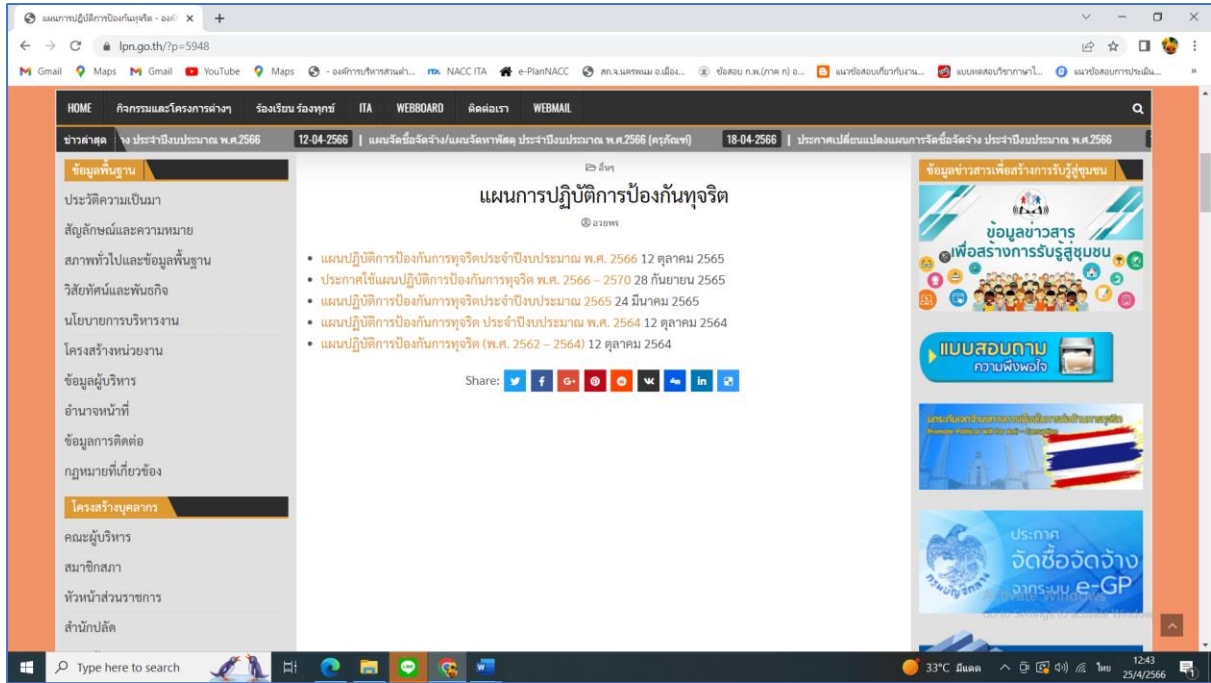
แผนการปฏิบัติการป้องกันทุจริต - องค์ ×  +

lpn.go.th/?p=5948

Gmail  Maps  Gmail  YouTube  Maps  องค์การบริหารส่วนตำ...  NACC ITA  e-PlanNACC  สถ.จ.นครพนม อ.เมือง...  ข้อสอบ ก.พ.(ภาค ก) อ...  แนวข้อสอบเกี่ยวกับงาน...  แบบทดสอบวิชาภาษาไ...  แนวข้อสอบการประเมิน...

HOME  กิจกรรมและโครงการต่างๆ  ร้องเรียน ร้องทุกข์  ITA  WEBBOARD  ติดต่อเรา  WEBMAIL

ข่าวล่าสุด  ง ประจำปีงบประมาณ พ.ศ.2566  12-04-2566 | แผนจัดซื้อจัดจ้าง/แผนจัดหาพัสดุ ประจำปีงบประมาณ พ.ศ.2566 (ครุภัณฑ์)  18-04-2566 | ประกาศเปลี่ยนแปลงแผนการจัดซื้อจัดจ้าง ประจำปีงบประมาณ พ.ศ.2566

ข้อมูลพื้นฐาน
ประวัติความเป็นมา
สัญลักษณ์และความหมาย
สภาพทั่วไปและข้อมูลพื้นฐาน
วิสัยทัศน์และพันธกิจ
นโยบายการบริหารงาน
โครงสร้างหน่วยงาน
ข้อมูลผู้บริหาร
อำนาจหน้าที่
ข้อมูลการติดต่อ
กฎหมายที่เกี่ยวข้อง

โครงสร้างบุคลากร
คณะผู้บริหาร
สมาชิกสภา
หัวหน้าส่วนราชการ
สำนักปลัด

อื่นๆ

แผนการปฏิบัติการป้องกันทุจริต

อายพร

• แผนปฏิบัติการป้องกันการทุจริตประจำปีงบประมาณ พ.ศ. 2566 12 ตุลาคม 2565
• ประกาศใช้แผนปฏิบัติการป้องกันการทุจริต พ.ศ. 2566 – 2570 28 กันยายน 2565
• แผนปฏิบัติการป้องกันการทุจริตประจำปีงบประมาณ 2565 24 มีนาคม 2565
• แผนปฏิบัติการป้องกันการทุจริต ประจำปีงบประมาณ พ.ศ. 2564 12 ตุลาคม 2564
• แผนปฏิบัติการป้องกันการทุจริต (พ.ศ. 2562 – 2564) 12 ตุลาคม 2564

Share:

ข้อมูลข่าวสารเพื่อสร้างการรับรู้ชุมชน

ข้อมูลข่าวสาร เพื่อสร้างการรับรู้สู่ชุมชน

แบบสอบถาม ความพึงพอใจ

ประกาศ จัดซื้อจัดจ้าง จากระบบ e-GP

Activate Windows
Go to Settings to activate Windows.

Type here to search

33°C มีแดด  ไทย  12:43  25/4/2566